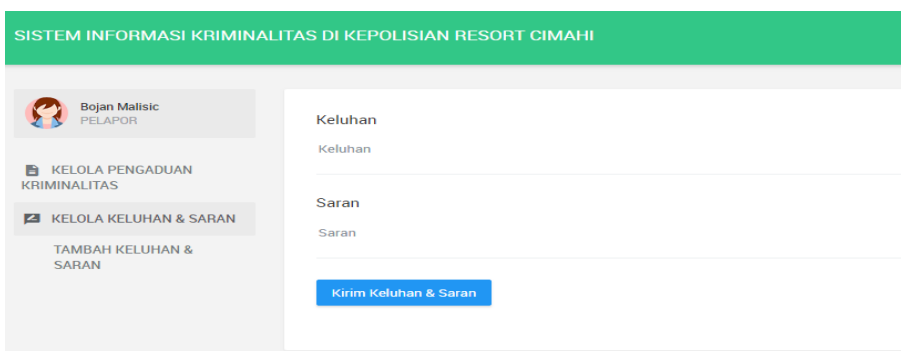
SISTEM INFORMASI KRIMINALITAS DI KEPOLISIAN RESORT CIMAHI

Bojan Malisic
PELAPOR

KELOLA PENGADUAN KRIMINALITAS

KELOLA KELUHAN & SARAN

TAMBAH KELUHAN & SARAN

Keluhan

Keluhan

Saran

Saran

Kirim Keluhan & Saran